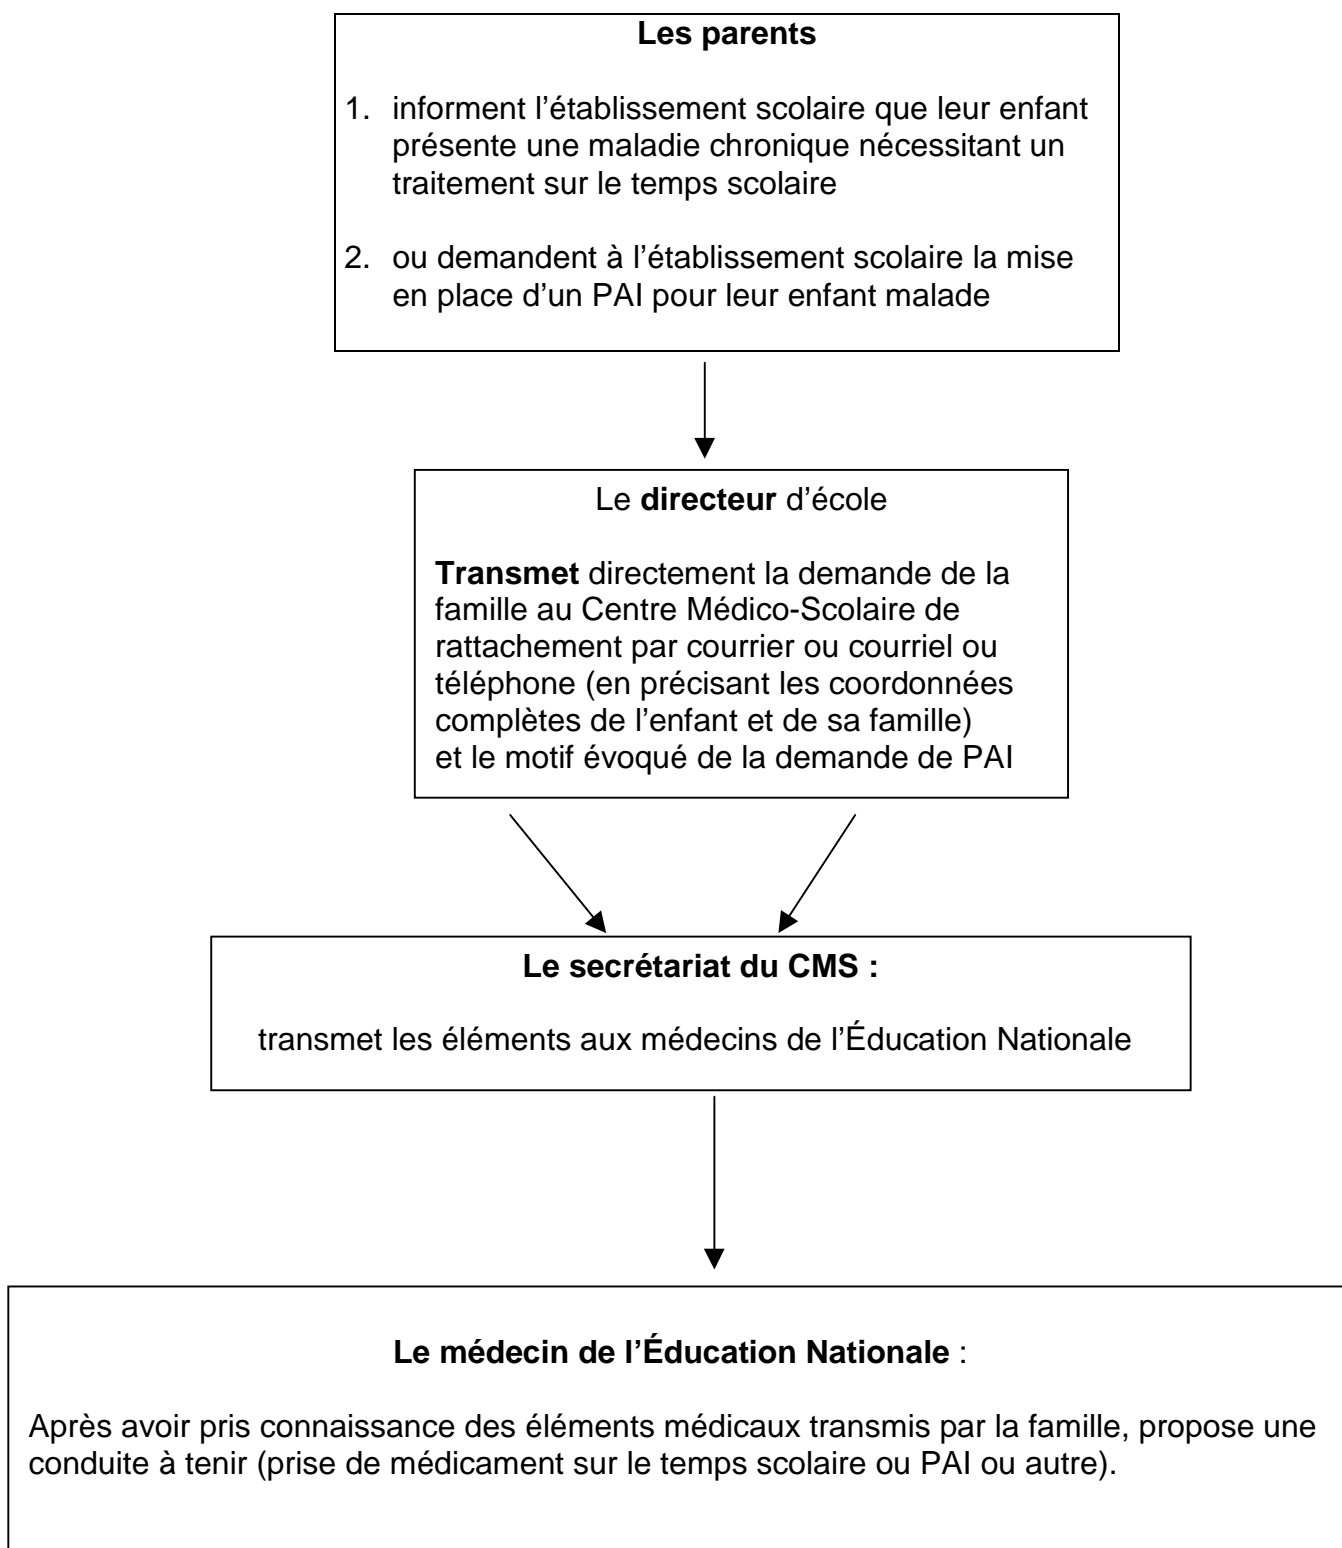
**Les parents**

1. informent l'établissement scolaire que leur enfant présente une maladie chronique nécessitant un traitement sur le temps scolaire

2. ou demandent à l'établissement scolaire la mise en place d'un PAI pour leur enfant malade

Le **directeur** d'école

**Transmet** directement la demande de la famille au Centre Médico-Scolaire de rattachement par courrier ou courriel ou téléphone (en précisant les coordonnées complètes de l'enfant et de sa famille) et le motif évoqué de la demande de PAI

**Le secrétariat du CMS :**

transmet les éléments aux médecins de l'Éducation Nationale

**Le médecin de l'Éducation Nationale** :

Après avoir pris connaissance des éléments médicaux transmis par la famille, propose une conduite à tenir (prise de médicament sur le temps scolaire ou PAI ou autre).